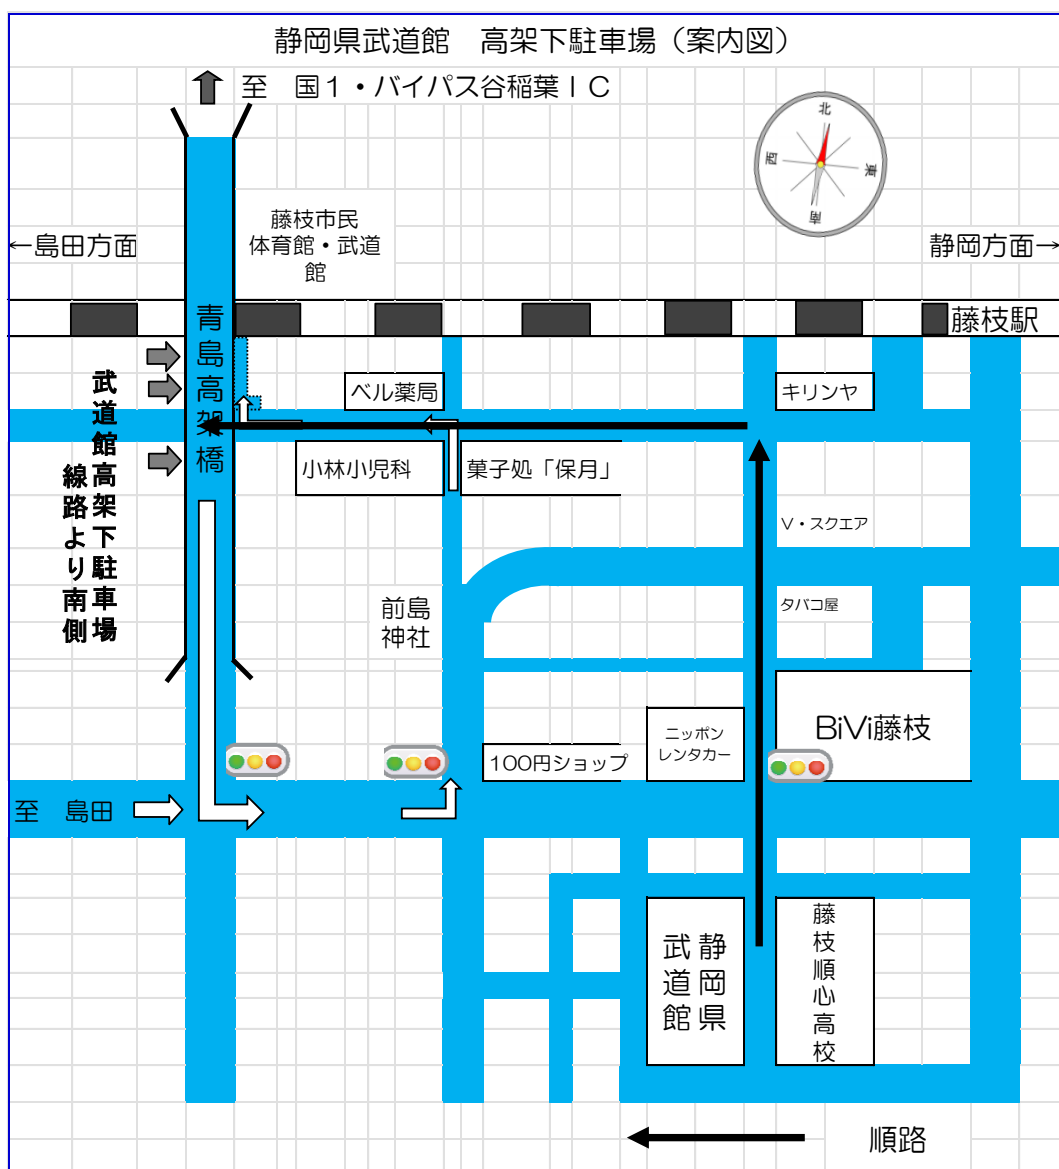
静岡県武道館　高架下駐車場（案内図）

至　国１・バイパス谷稲葉ＩＣ

北
西
東
南

←島田方面

藤枝市民体育館・武道館

静岡方面→

藤枝駅

青島高架橋

武道館高架下駐車場線路より南側

ベル薬局

キリンヤ

小林小児科

菓子処「保月」

V・スクエア

タバコ屋

前島神社

BiVi藤枝

ニッポンレンタカー

100円ショップ

至　島田

静岡県武道館

藤枝順心高校

順路